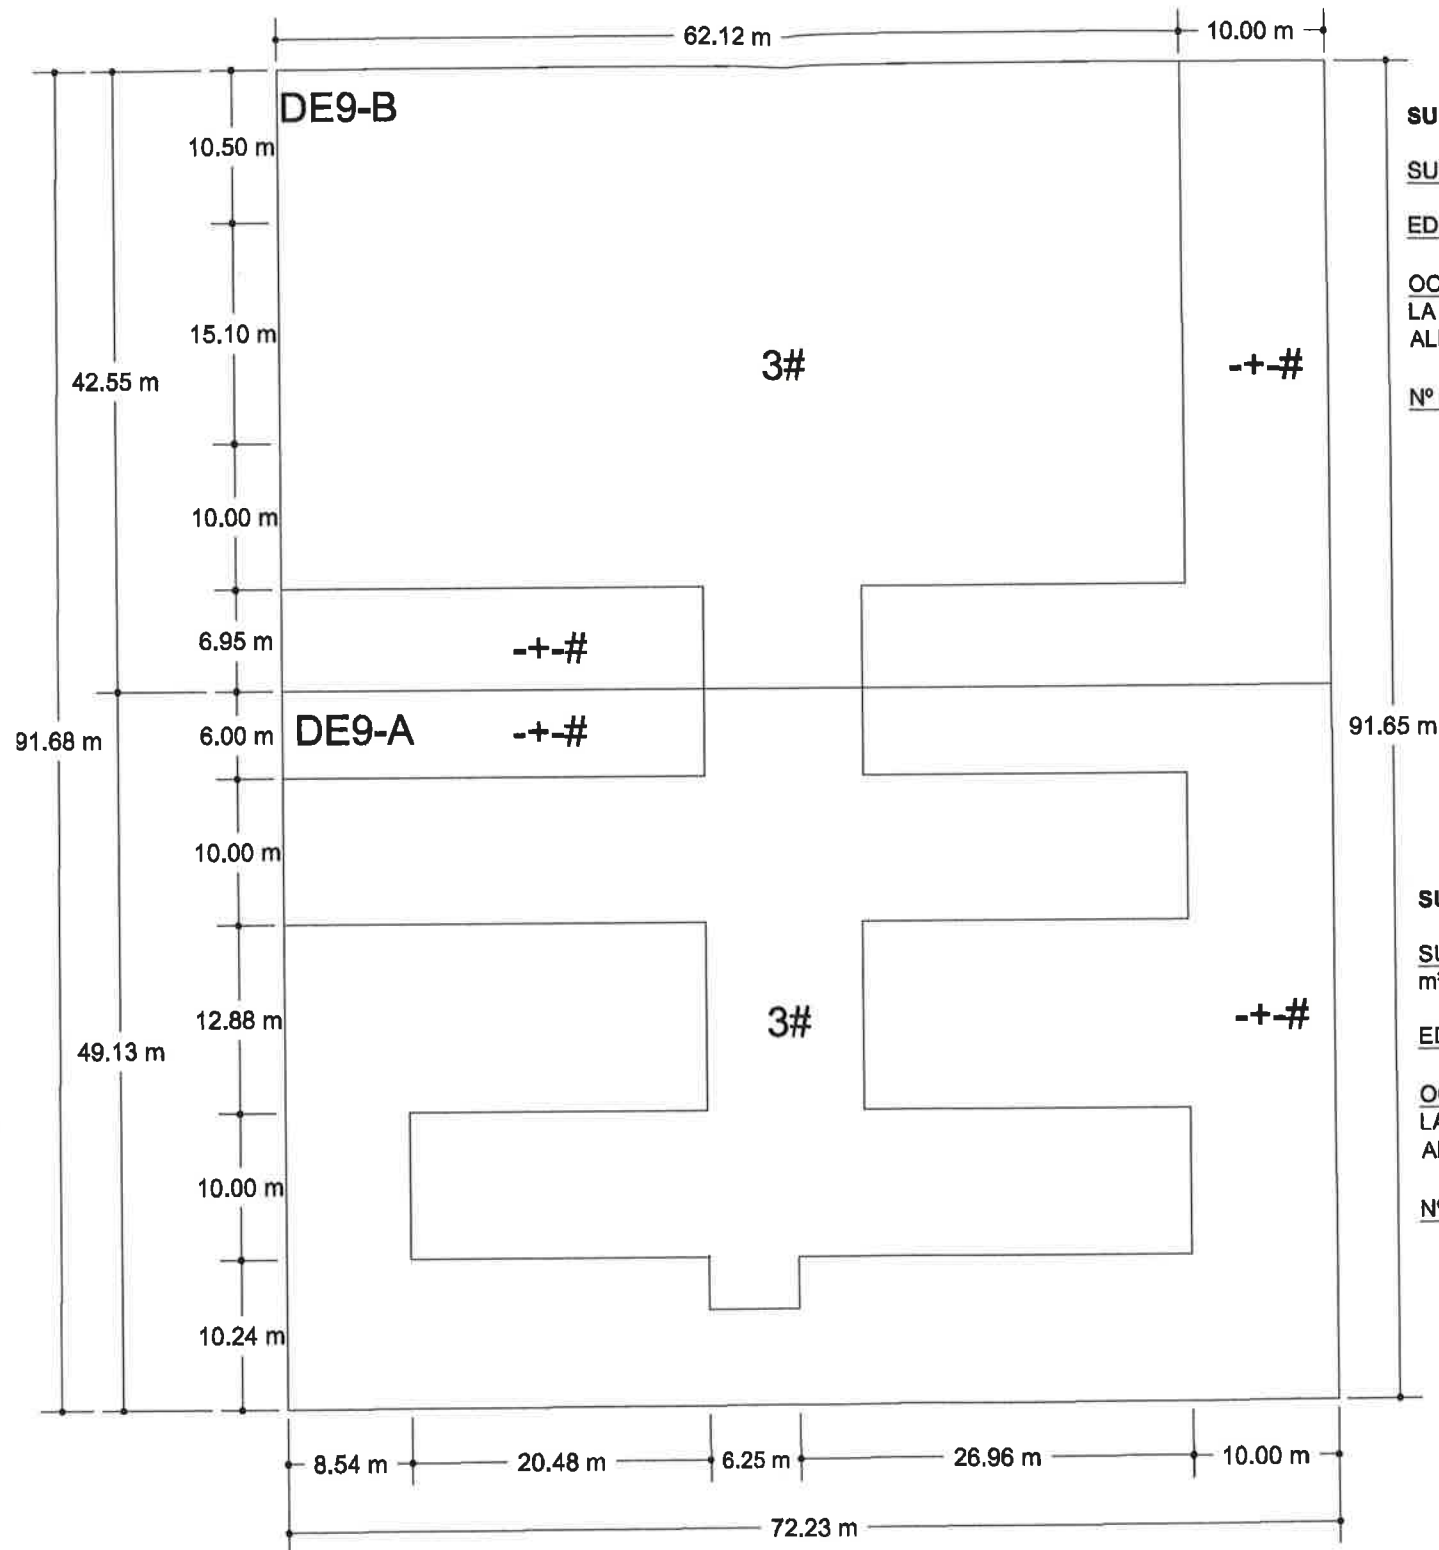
62.12 m

10.00 m

DE9-B

10.50 m

15.10 m

42.55 m

3#

-+-#

10.00 m

6.95 m

-+-#

91.68 m

6.00 m

DE9-A

-+-#

91.65 m

10.00 m

12.88 m

3#

-+-#

49.13 m

10.00 m

10.24 m

8.54 m

20.48 m

6.25 m

26.96 m

10.00 m

72.23 m

SU

SU

ED

OC
LA
AL

Nº

SU

SU
m

ED

OC
LA
AL

Nº